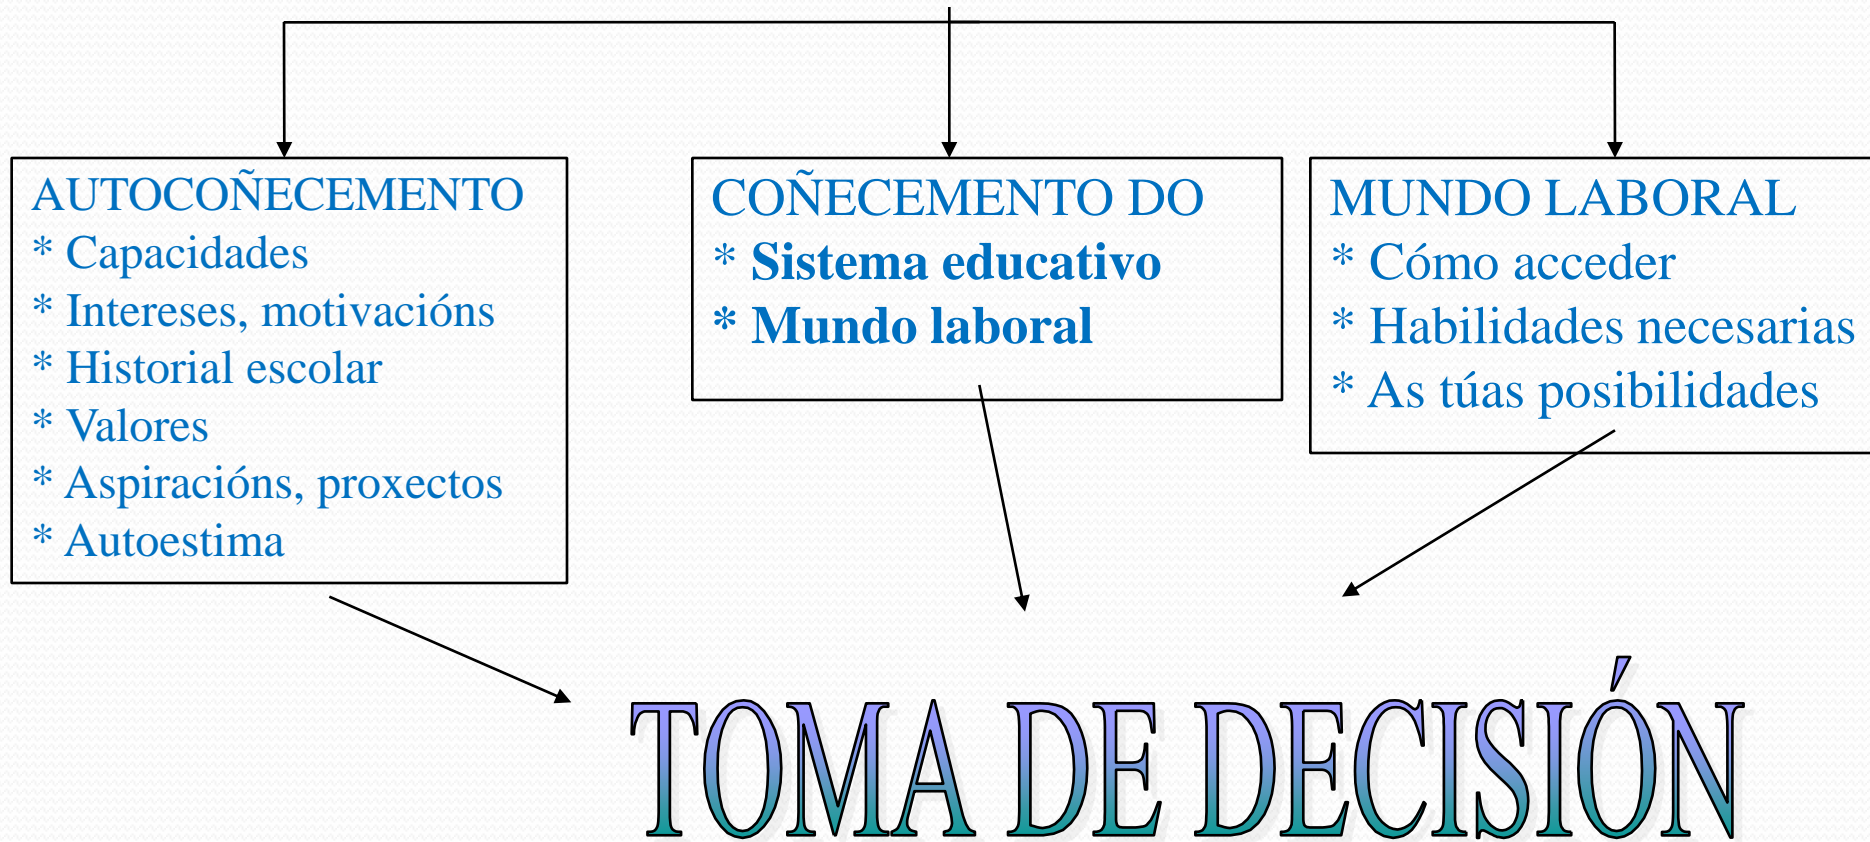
AUTOCOÑECEMENTO
* Capacidades
* Intereses, motivacións
* Historial escolar
* Valores
* Aspiracións, proxectos
* Autoestima

COÑECEMENTO DO
* Sistema educativo
* Mundo laboral

MUNDO LABORAL
* Cómo acceder
* Habilidades necesarias
* As túas posibilidades

TOMA DE DECISIÓN